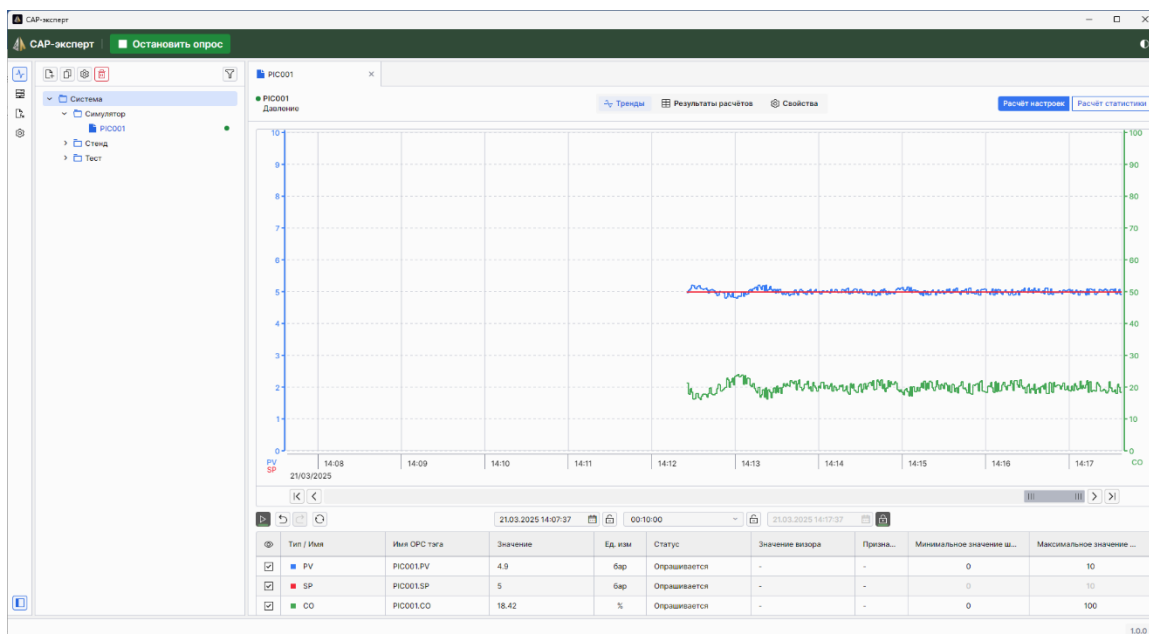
САР-эксперт

САР-эксперт | Остановить опрос

Система
Симулятор
PIC001
Стенд
Тест

PIC001 ×

PIC001
Давление

Тренды | Результаты расчётов | Свойства

Расчёт настроек | Расчёт статистики

10
9
8
7
6
5
4
3
2
1
0

100
90
80
70
60
50
40
30
20
10
0

PV
SP

CO

14:08
21/03/2025
14:09
14:10
14:11
14:12
14:13
14:14
14:15
14:16
14:17

21.03.2025 14:07:37 | 00:10:00 | 21.03.2025 14:17:37

| | Тип / Имя | Имя OPC тэга | Значение | Ед. изм | Статус | Значение визора | Призна... | Минимальное значение ш... | Максимальное значение ... |
|---|---|---|---|---|---|---|---|---|---|
| ☑ | PV | PIC001.PV | 4.9 | бар | Опрашивается | - | - | 0 | 10 |
| ☑ | SP | PIC001.SP | 5 | бар | Опрашивается | - | - | 0 | 10 |
| ☑ | CO | PIC001.CO | 18.42 | % | Опрашивается | - | - | 0 | 100 |

1.0.0